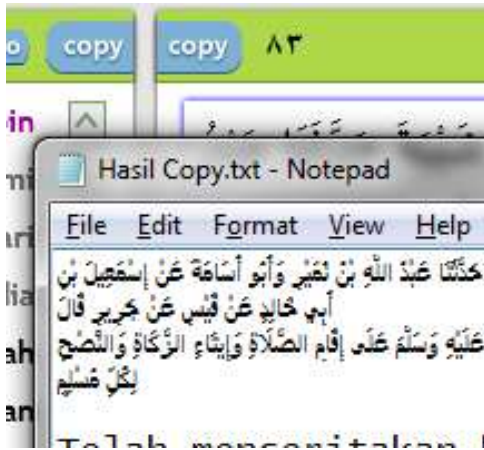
o copy copy ٨٣

in
mi
ari
lia
ah
an

Hasil Copy.txt - Notepad

File Edit Format View Help

حَدَّثَنَا عَبْدُ اللَّهِ بْنُ نُمَيْرٍ وَأَبُو أُسَامَةَ عَنْ إِسْمَعِيلَ بْنِ أَبِي خَالِدٍ عَنْ قَيْسٍ عَنْ جَرِيرٍ قَالَ
عَلَيْهِ وَسَلَّمَ عَلَى إِقَامِ الصَّلَاةِ وَإِيتَاءِ الزَّكَاةِ وَالنُّصْحِ
لِكُلِّ مُسْلِمٍ

Telah menceritakan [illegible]